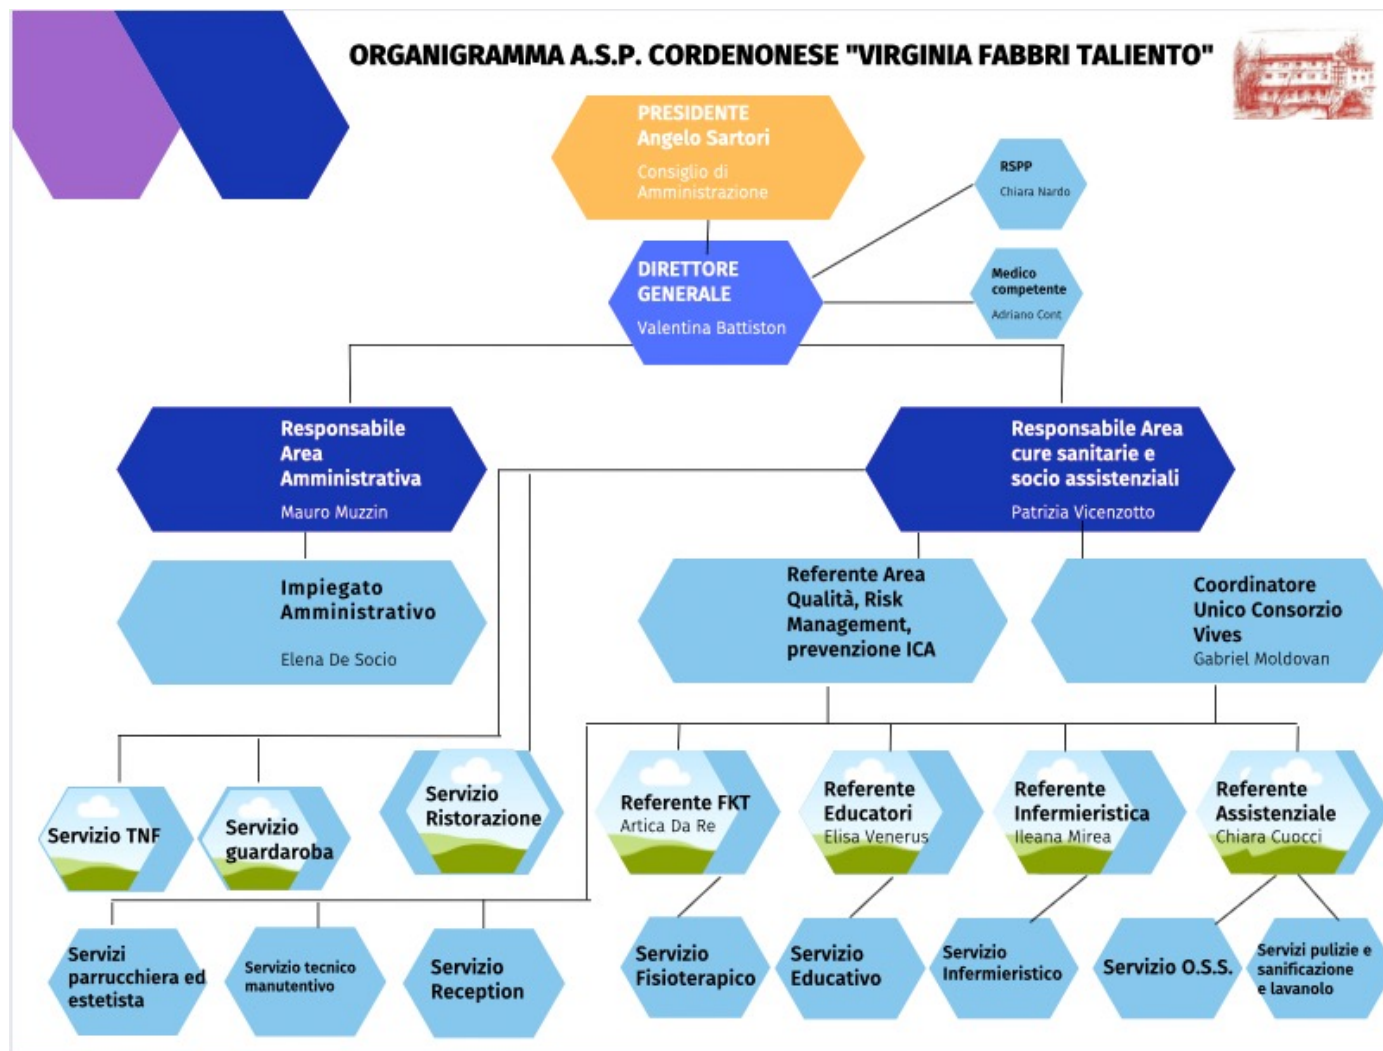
ORGANIGRAMMA A.S.P. CORDENONESE "VIRGINIA FABBRI TALIENTO"

PRESIDENTE
Angelo Sartori
Consiglio di Amministrazione

RSPP
Chiara Nardo

DIRETTORE GENERALE
Valentina Battiston

Medico competente
Adriano Cont

Responsabile Area Amministrativa
Mauro Muzzin

Responsabile Area cure sanitarie e socio assistenziali
Patrizia Vicenzotto

Impiegato Amministrativo
Elena De Socio

Referente Area Qualità, Risk Management, prevenzione ICA

Coordinatore Unico Consorzio Vives
Gabriel Moldovan

Servizio TNF

Servizio guardaroba

Servizio Ristorazione

Referente FKT
Artica Da Re

Referente Educatori
Elisa Venerus

Referente Infermieristica
Ileana Mirea

Referente Assistenziale
Chiara Cuocci

Servizi parrucchiera ed estetista

Servizio tecnico manutentivo

Servizio Reception

Servizio Fisioterapico

Servizio Educativo

Servizio Infermieristico

Servizio O.S.S.

Servizi pulizie e sanificazione e lavanolo